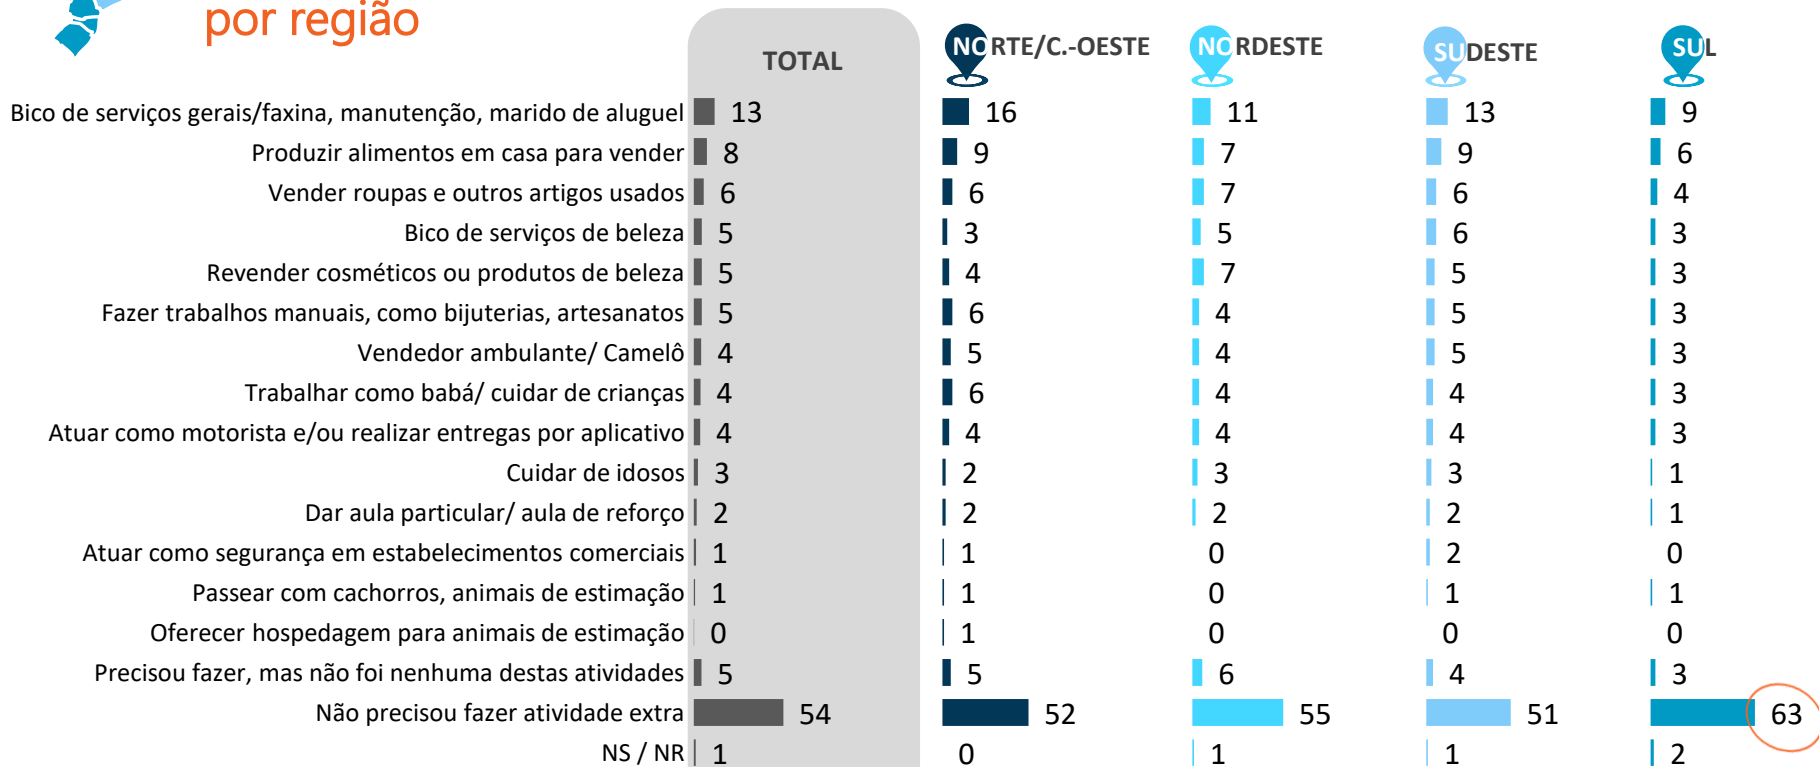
por região

| | TOTAL | NORTE/C.-OESTE | NORDESTE | SUDESTE | SUL |
|---|---|---|---|---|---|
| Bico de serviços gerais/faxina, manutenção, marido de aluguel | 13 | 16 | 11 | 13 | 9 |
| Produzir alimentos em casa para vender | 8 | 9 | 7 | 9 | 6 |
| Vender roupas e outros artigos usados | 6 | 6 | 7 | 6 | 4 |
| Bico de serviços de beleza | 5 | 3 | 5 | 6 | 3 |
| Revender cosméticos ou produtos de beleza | 5 | 4 | 7 | 5 | 3 |
| Fazer trabalhos manuais, como bijuterias, artesanatos | 5 | 6 | 4 | 5 | 3 |
| Vendedor ambulante/ Camelô | 4 | 5 | 4 | 5 | 3 |
| Trabalhar como babá/ cuidar de crianças | 4 | 6 | 4 | 4 | 3 |
| Atuar como motorista e/ou realizar entregas por aplicativo | 4 | 4 | 4 | 4 | 3 |
| Cuidar de idosos | 3 | 2 | 3 | 3 | 1 |
| Dar aula particular/ aula de reforço | 2 | 2 | 2 | 2 | 1 |
| Atuar como segurança em estabelecimentos comerciais | 1 | 1 | 0 | 2 | 0 |
| Passear com cachorros, animais de estimação | 1 | 1 | 0 | 1 | 1 |
| Oferecer hospedagem para animais de estimação | 0 | 1 | 0 | 0 | 0 |
| Precisou fazer, mas não foi nenhuma destas atividades | 5 | 5 | 6 | 4 | 3 |
| Não precisou fazer atividade extra | 54 | 52 | 55 | 51 | 63 |
| NS / NR | 1 | 0 | 1 | 1 | 2 |